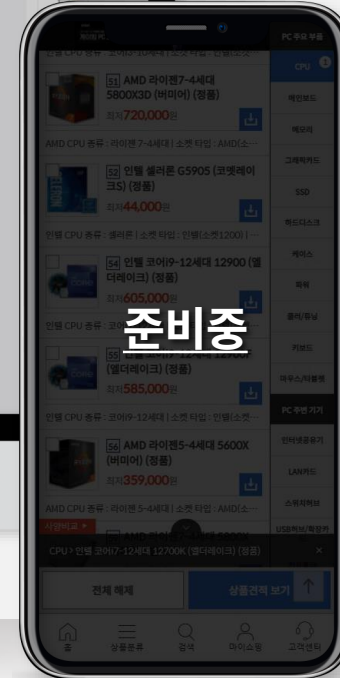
PC 주요 부품

51 AMD 라이젠7-4세대 5800X3D (버미어) (정품)
최저720,000원

AMD CPU 종류 : 라이젠7-4세대 | 소켓 타입 : AMD(소...

52 인텔 셀러론 G5905 (코멧레이크S) (정품)
최저44,000원

인텔 CPU 종류 : 셀러론 | 소켓 타입 : 인텔(소켓1200) | ...

54 인텔 코어i9-12세대 12900 (엘더레이크) (정품)
최저605,000원

인텔 CPU 종류 : 코어i9-12세대 | 소켓 타입 : 인텔(소...

55 인텔 코어i7-12세대 12700 (엘더레이크) (정품)
최저585,000원

인텔 CPU 종류 : 코어i9-12세대 | 소켓 타입 : 인텔(소켓...

56 AMD 라이젠5-4세대 5600X (버미어) (정품)
최저359,000원

AMD CPU 종류 : 라이젠5-4세대 | 소켓 타입 : AMD(소...

사양비교

CPU
메인보드
메모리
그래픽카드
SSD
하드디스크
케이스
파워
쿨러/튜닝
키보드
마우스/타블렛
PC 주변 기기
인터넷공유기
LAN카드
스피커/헤드
USB허브/확장카

준비중

CPU > 인텔 코어i7-12세대 12700K (엘더레이크) (정품)

전체 해제
상품견적 보기

홈
상품분류
검색
마이쇼핑
고객센터